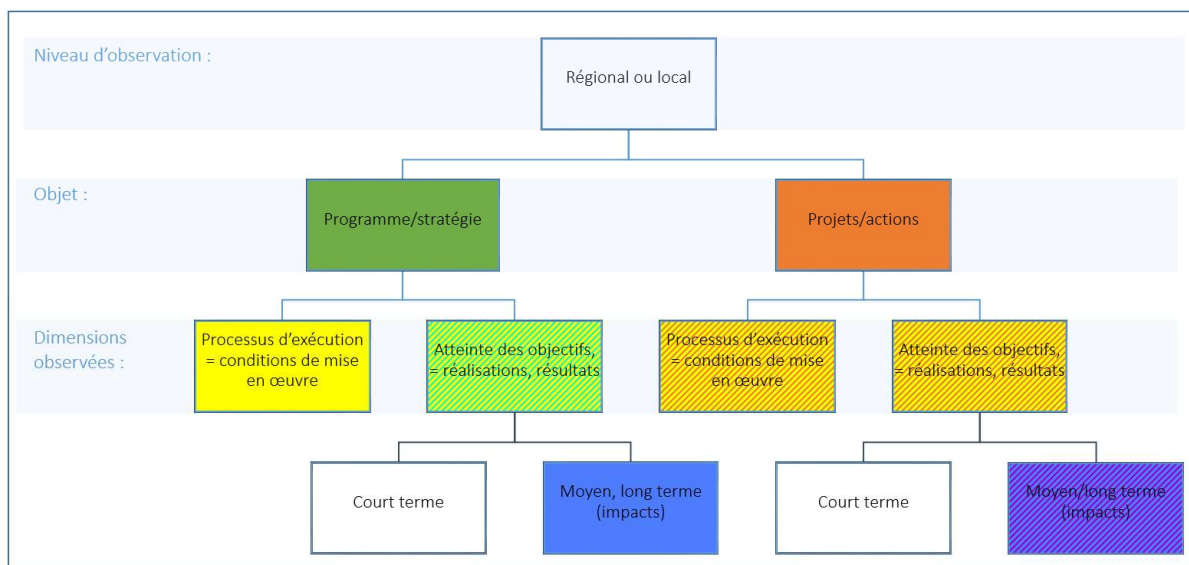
Niveau d'observation :

Régional ou local

Objet :

Programme/stratégie

Projets/actions

Dimensions observées :

Processus d'exécution = conditions de mise en œuvre

Atteinte des objectifs, = réalisations, résultats

Processus d'exécution = conditions de mise en œuvre

Atteinte des objectifs, = réalisations, résultats

Court terme

Moyen, long terme (impacts)

Court terme

Moyen/long terme (impacts)